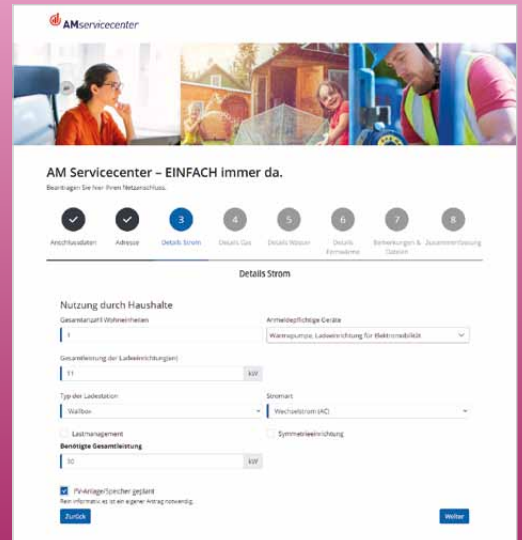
AMservicecenter

AM Servicecenter – EINFACH immer da.

Beantragen Sie hier Ihren Netzanschluss.

Anschlussdaten
Adresse
3 Details Strom
4 Details Gas
5 Details Wasser
6 Details Fernwärme
7 Bemerkungen & Dateien
8 Zusammenfassung

Details Strom

Nutzung durch Haushalte

Gesamtanzahl Wohneinheiten
1

Anmeldepflichtige Geräte
Wärmepumpe, Ladeeinrichtung für Elektromobilität

Gesamtleistung der Ladeeinrichtung(en)
11 kW

Typ der Ladestation
Wallbox

Stromart
Wechselstrom (AC)

Lastmanagement

Symmetrieeinrichtung

Benötigte Gesamtleistung
30 kW

PV-Anlage/Speicher geplant
Rein informativ, es ist ein eigener Antrag notwendig.

Zurück

Weiter